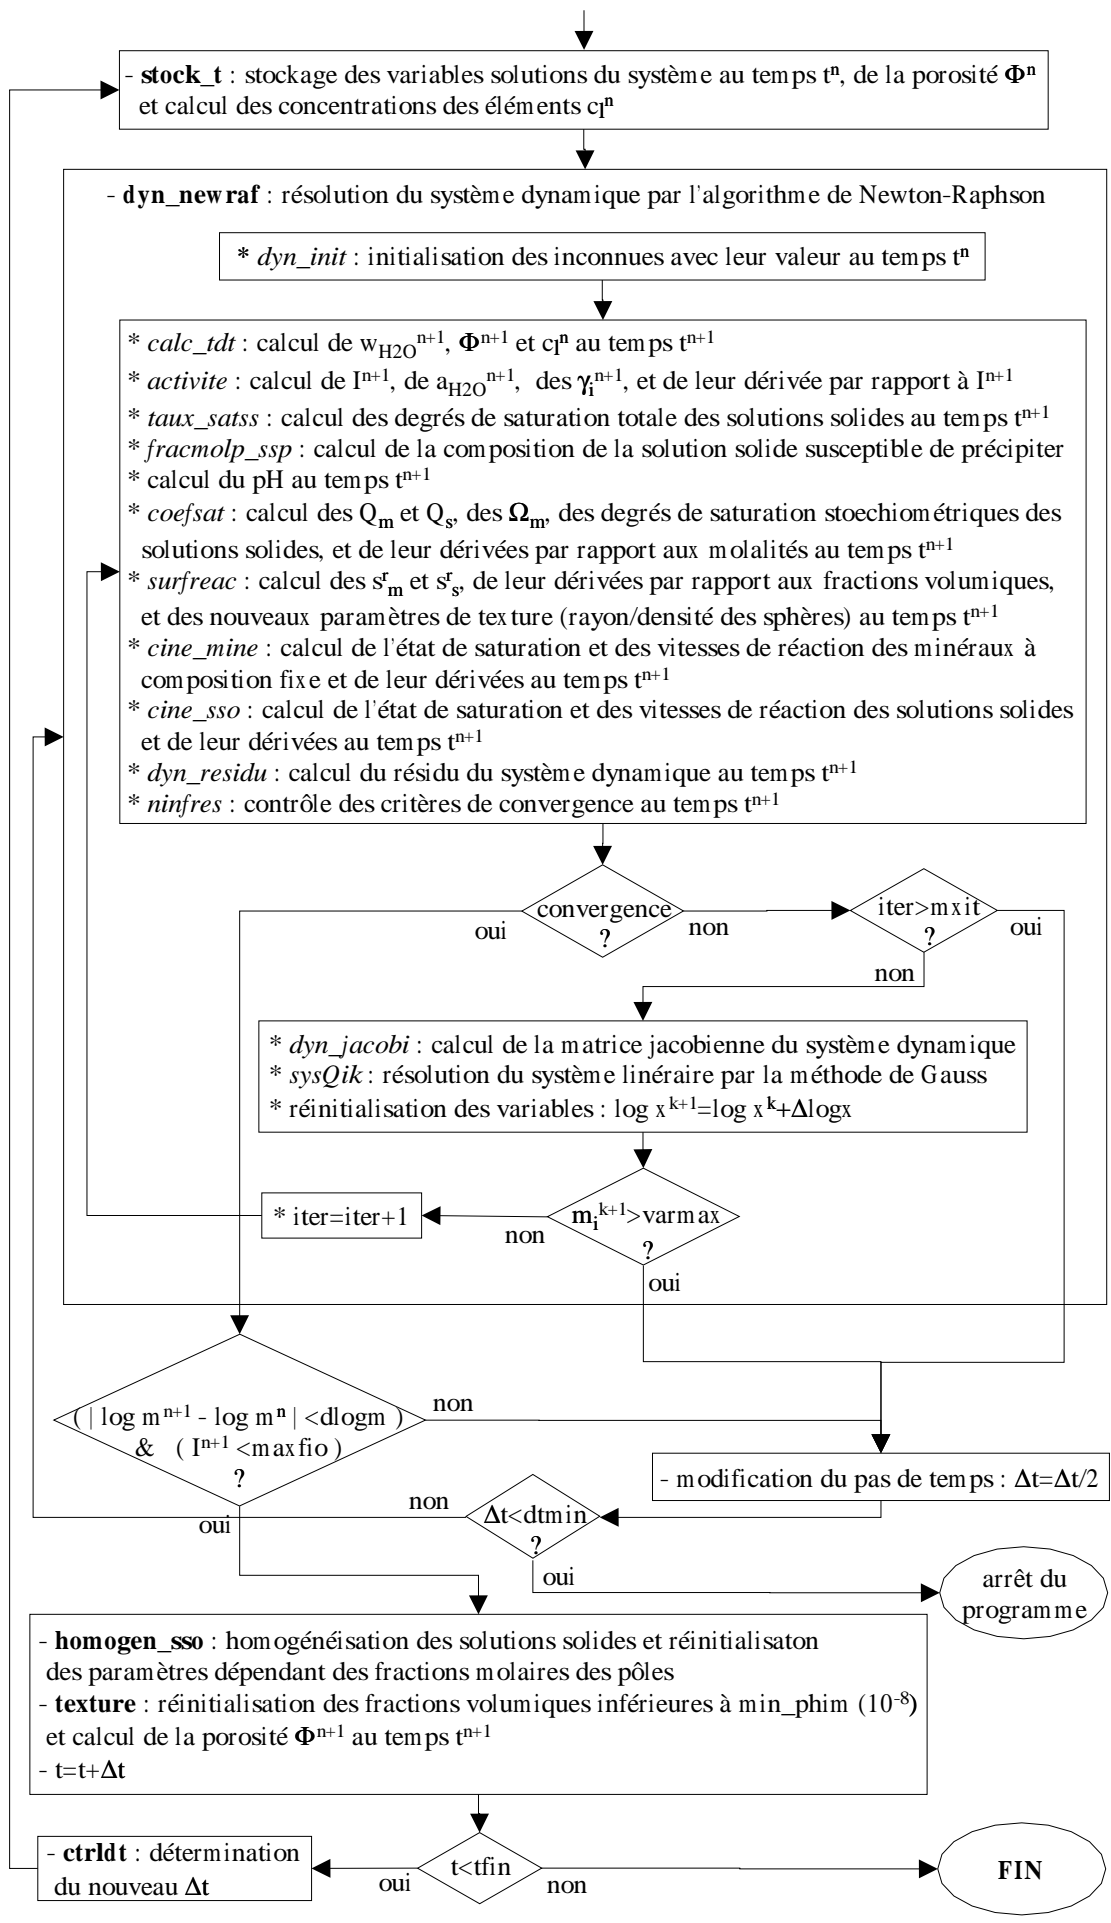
- **stock_t** : stockage des variables solutions du système au temps $t^n$, de la porosité $\Phi^n$ et calcul des concentrations des éléments $c_l^n$

- **dyn_newraf** : résolution du système dynamique par l'algorithme de Newton-Raphson

\* *dyn_init* : initialisation des inconnues avec leur valeur au temps $t^n$

\* *calc_tdt* : calcul de $w_{H2O}^{n+1}$, $\Phi^{n+1}$ et $c_l^n$ au temps $t^{n+1}$
\* *activite* : calcul de $I^{n+1}$, de $a_{H2O}^{n+1}$, des $\gamma_i^{n+1}$, et de leur dérivée par rapport à $I^{n+1}$
\* *taux_satss* : calcul des degrés de saturation totale des solutions solides au temps $t^{n+1}$
\* *fracmolp_ssp* : calcul de la composition de la solution solide susceptible de précipiter
\* calcul du pH au temps $t^{n+1}$
\* *coefsat* : calcul des $Q_m$ et $Q_s$, des $\Omega_m$, des degrés de saturation stoechiométriques des solutions solides, et de leur dérivées par rapport aux molalités au temps $t^{n+1}$
\* *surfreac* : calcul des $s^r_m$ et $s^r_s$, de leur dérivées par rapport aux fractions volumiques, et des nouveaux paramètres de texture (rayon/densité des sphères) au temps $t^{n+1}$
\* *cine_mine* : calcul de l'état de saturation et des vitesses de réaction des minéraux à composition fixe et de leur dérivées au temps $t^{n+1}$
\* *cine_sso* : calcul de l'état de saturation et des vitesses de réaction des solutions solides et de leur dérivées au temps $t^{n+1}$
\* *dyn_residu* : calcul du résidu du système dynamique au temps $t^{n+1}$
\* *ninfres* : contrôle des critères de convergence au temps $t^{n+1}$

convergence ?
oui
non
iter>mxit ?
oui
non

\* *dyn_jacobi* : calcul de la matrice jacobienne du système dynamique
\* *sysQik* : résolution du système linéaire par la méthode de Gauss
\* réinitialisation des variables : $\log x^{k+1}=\log x^k+\Delta\log x$

$m_i^{k+1}$>varmax ?
non
oui
\* iter=iter+1

( | $\log m^{n+1}$ - $\log m^n$ | <dlogm ) & ( $I^{n+1}$ <maxfio ) ?
non
oui

- modification du pas de temps : $\Delta t=\Delta t/2$

$\Delta t$<dtmin ?
non
oui
arrêt du programme

- **homogen_sso** : homogénéisation des solutions solides et réinitialisaton des paramètres dépendant des fractions molaires des pôles
- **texture** : réinitialisation des fractions volumiques inférieures à min_phim ($10^{-8}$) et calcul de la porosité $\Phi^{n+1}$ au temps $t^{n+1}$
- t=t+$\Delta$t

t<tfin
oui
non
- **ctrldt** : détermination du nouveau $\Delta$t
FIN